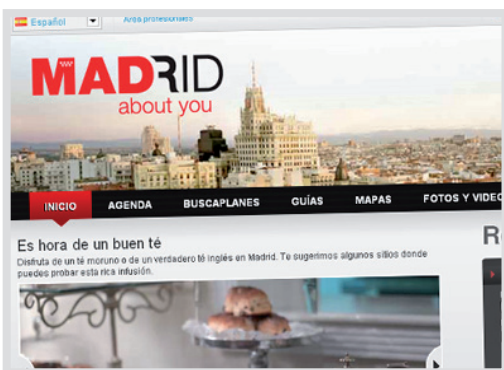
Español
Área profesionales

MADRID
about you

INICIO AGENDA BUSCAPLANES GUÍAS MAPAS FOTOS Y VIDE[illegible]

Es hora de un buen té
Disfruta de un té moruno o de un verdadero té inglés en Madrid. Te sugerimos algunos sitios donde puedes probar esta rica infusión.

R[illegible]